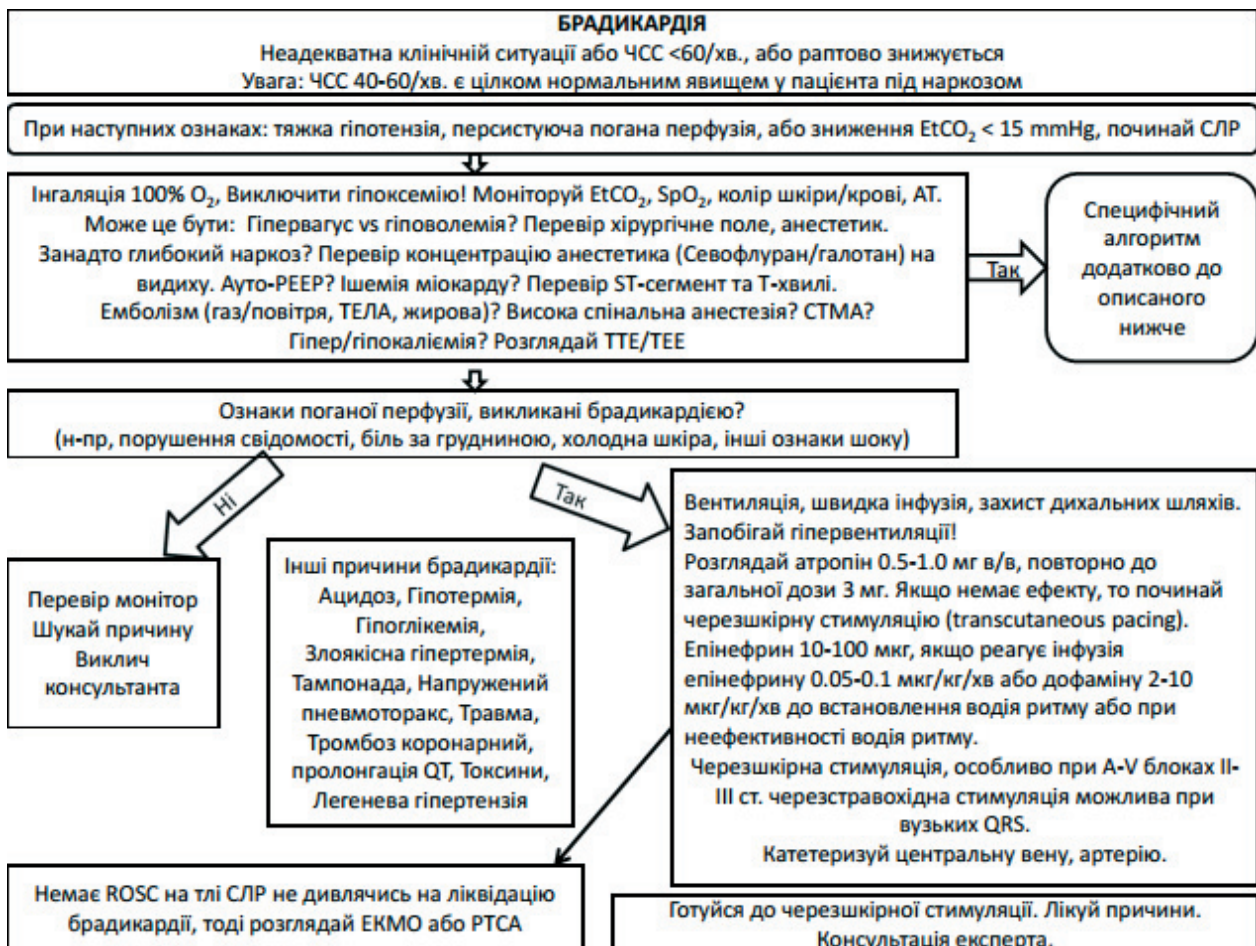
БРАДИКАРДІЯ
Неадекватна клінічній ситуації або ЧСС <60/хв., або раптово знижується
Увага: ЧСС 40-60/хв. є цілком нормальним явищем у пацієнта під наркозом

При наступних ознаках: тяжка гіпотензія, персистуюча погана перфузія, або зниження $EtCO_2$ < 15 mmHg, починай СЛР

Інгаляція 100% $O_2$, Виключити гіпоксемію! Моніторуй $EtCO_2$, $SpO_2$, колір шкіри/крові, АТ. Може це бути: Гіпервагус vs гіповолемія? Перевір хірургічне поле, анестетик. Занадто глибокий наркоз? Перевір концентрацію анестетика (Севофлуран/галотан) на видиху. Ауто-PEEP? Ішемія міокарду? Перевір ST-сегмент та Т-хвилі. Емболізм (газ/повітря, ТЕЛА, жирова)? Висока спінальна анестезія? СТМА? Гіпер/гіпокаліємія? Розглядай ТТЕ/ТЕЕ

Так

Специфічний алгоритм додатково до описаного нижче

Ознаки поганої перфузії, викликані брадикардією?
(н-пр, порушення свідомості, біль за грудниною, холодна шкіра, інші ознаки шоку)

Ні

Так

Перевір монітор
Шукай причину
Виклич консультанта

Інші причини брадикардії:
Ацидоз, Гіпотермія, Гіпоглікемія, Злоякісна гіпертермія, Тампонада, Напружений пневмоторакс, Травма, Тромбоз коронарний, пролонгація QT, Токсини, Легенева гіпертензія

Вентиляція, швидка інфузія, захист дихальних шляхів. Запобігай гіпервентиляції!
Розглядай атропін 0.5-1.0 мг в/в, повторно до загальної дози 3 мг. Якщо немає ефекту, то починай черезшкірну стимуляцію (transcutaneous pacing).
Епінефрин 10-100 мкг, якщо реагує інфузія епінефрину 0.05-0.1 мкг/кг/хв або дофаміну 2-10 мкг/кг/хв до встановлення водія ритму або при неефективності водія ритму.
Черезшкірна стимуляція, особливо при A-V блоках II-III ст. черезстравохідна стимуляція можлива при вузьких QRS.
Катетеризуй центральну вену, артерію.

Немає ROSC на тлі СЛР не дивлячись на ліквідацію брадикардії, тоді розглядай ЕКМО або PTCA

Готуйся до черезшкірної стимуляції. Лікуй причини.
Консультація експерта.